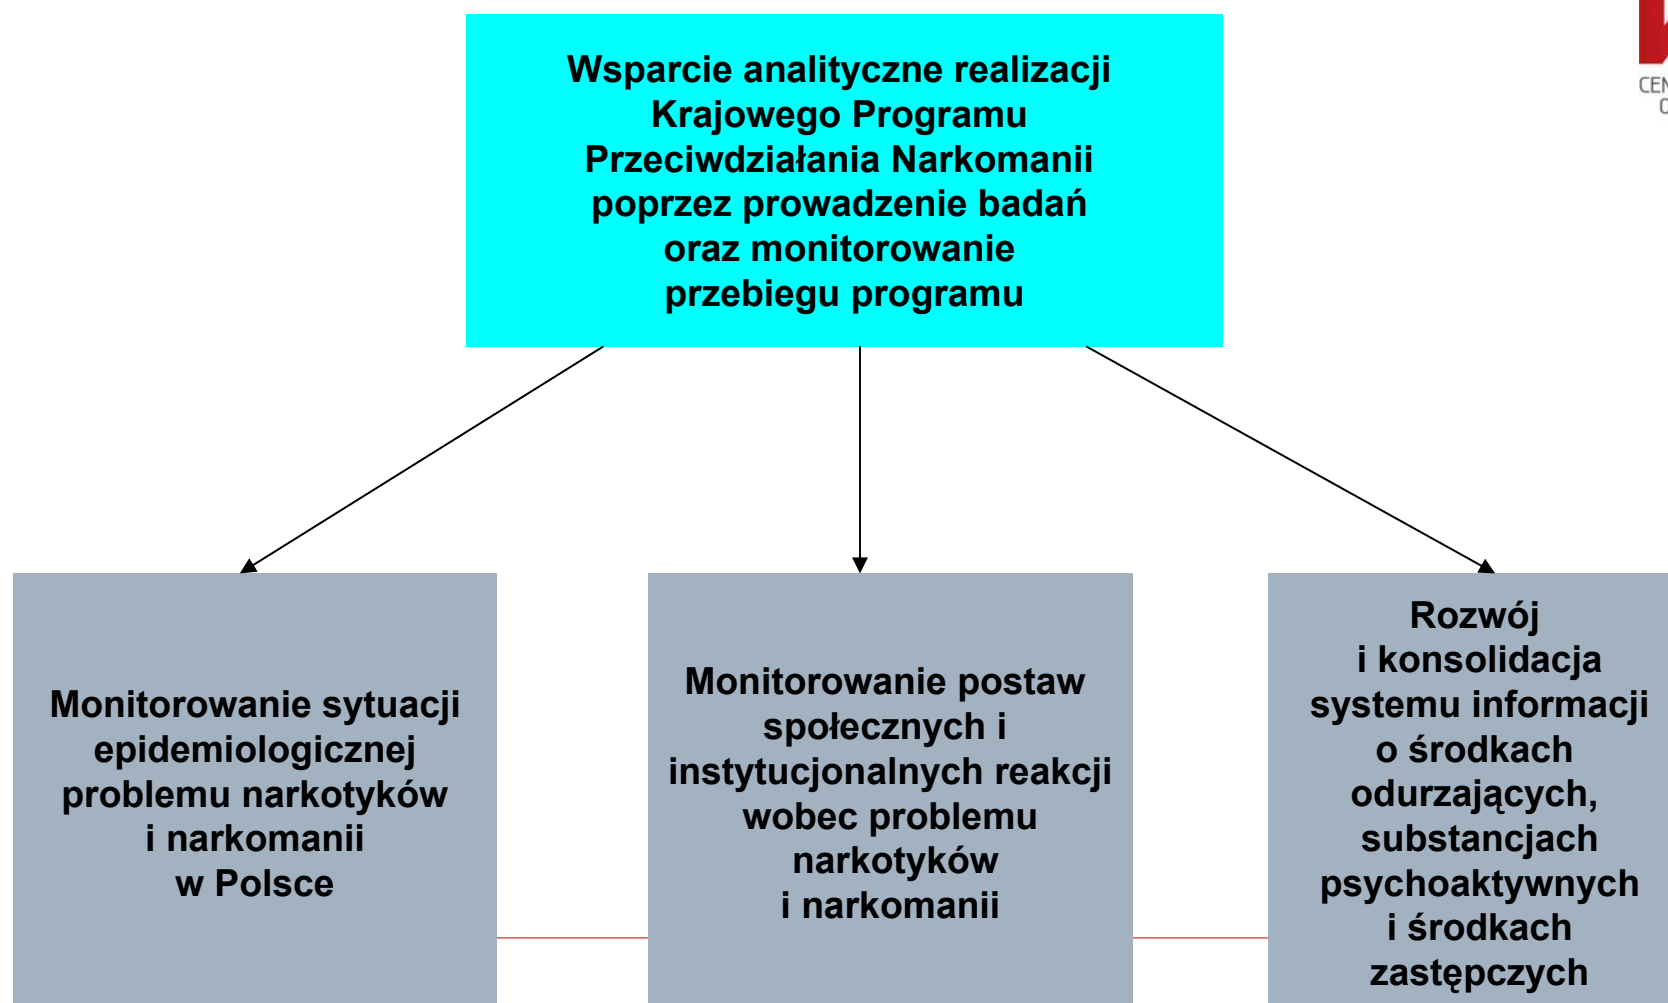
Wsparcie analityczne realizacji Krajowego Programu Przeciwdziałania Narkomanii poprzez prowadzenie badań oraz monitorowanie przebiegu programu

CEN
C

Monitorowanie sytuacji epidemiologicznej problemu narkotyków i narkomanii w Polsce

Monitorowanie postaw społecznych i instytucjonalnych reakcji wobec problemu narkotyków i narkomanii

Rozwój i konsolidacja systemu informacji o środkach odurzających, substancjach psychoaktywnych i środkach zastępczych